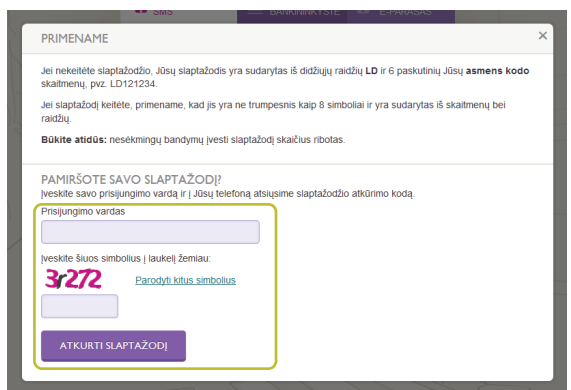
SMS BANKININKYSTĖ E-PARAŠAS

PRIMENAME

×

Jei nekeitėte slaptažodžio, Jūsų slaptažodis yra sudarytas iš didžiųjų raidžių **LD** ir 6 paskutinių Jūsų **asmens kodo** skaitmenų, pvz. LD121234.

Jei slaptažodį keitėte, primename, kad jis yra ne trumpesnis kaip 8 simboliai ir yra sudarytas iš skaitmenų bei raidžių.

**Būkite atidūs:** nesėkmingų bandymų įvesti slaptažodį skaičius ribotas.

PAMIRŠOTE SAVO SLAPTAŽODĮ?

Įveskite savo prisijungimo vardą ir į Jūsų telefoną atsiųsime slaptažodžio atkūrimo kodą.

Prisijungimo vardas

Įveskite šiuos simbolius į laukelį žemiau:

3r272

Parodyti kitus simbolius

ATKURTI SLAPTAŽODĮ